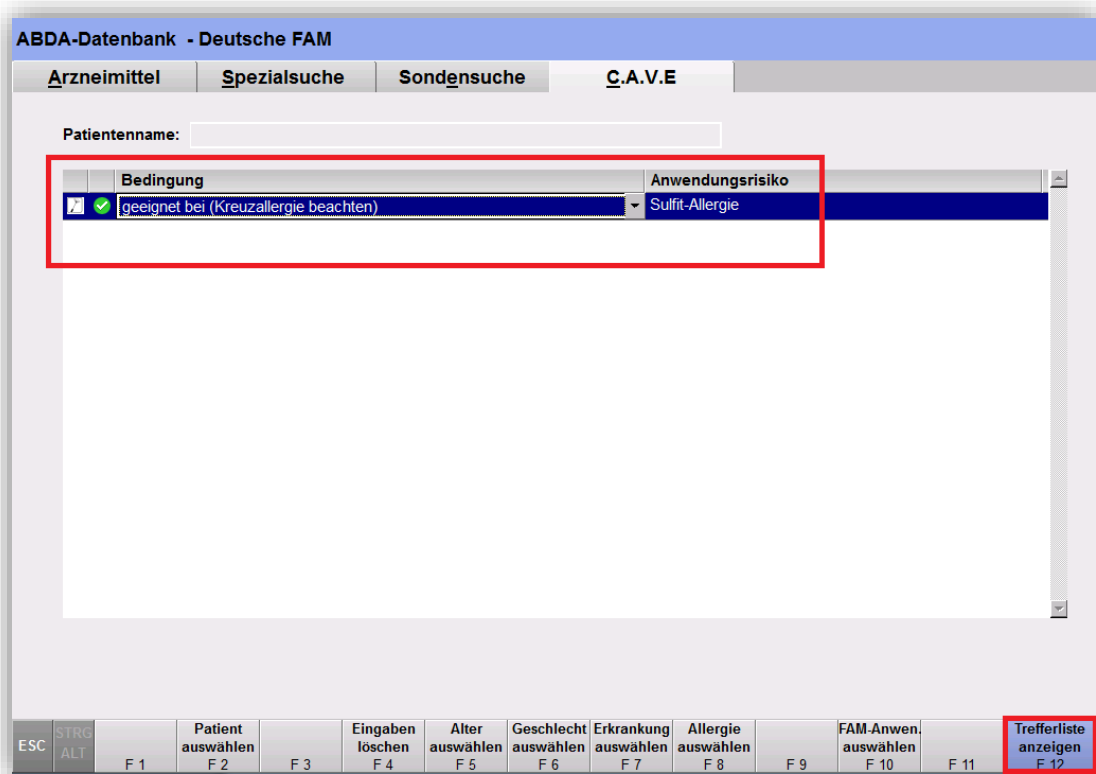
ABDA-Datenbank - Deutsche FAM

Arzneimittel | Spezialsuche | Sondensuche | C.A.V.E

Patientenname:

| | | Bedingung | Anwendungsrisiko |
|---|---|---|---|
| | | geeignet bei (Kreuzallergie beachten) | Sulfit-Allergie |

ESC
STRG
ALT
F 1
Patient auswählen F 2
F 3
Eingaben löschen F 4
Alter auswählen F 5
Geschlecht auswählen F 6
Erkrankung auswählen F 7
Allergie auswählen F 8
F 9
FAM-Anwen. auswählen F 10
F 11
Trefferliste anzeigen F 12